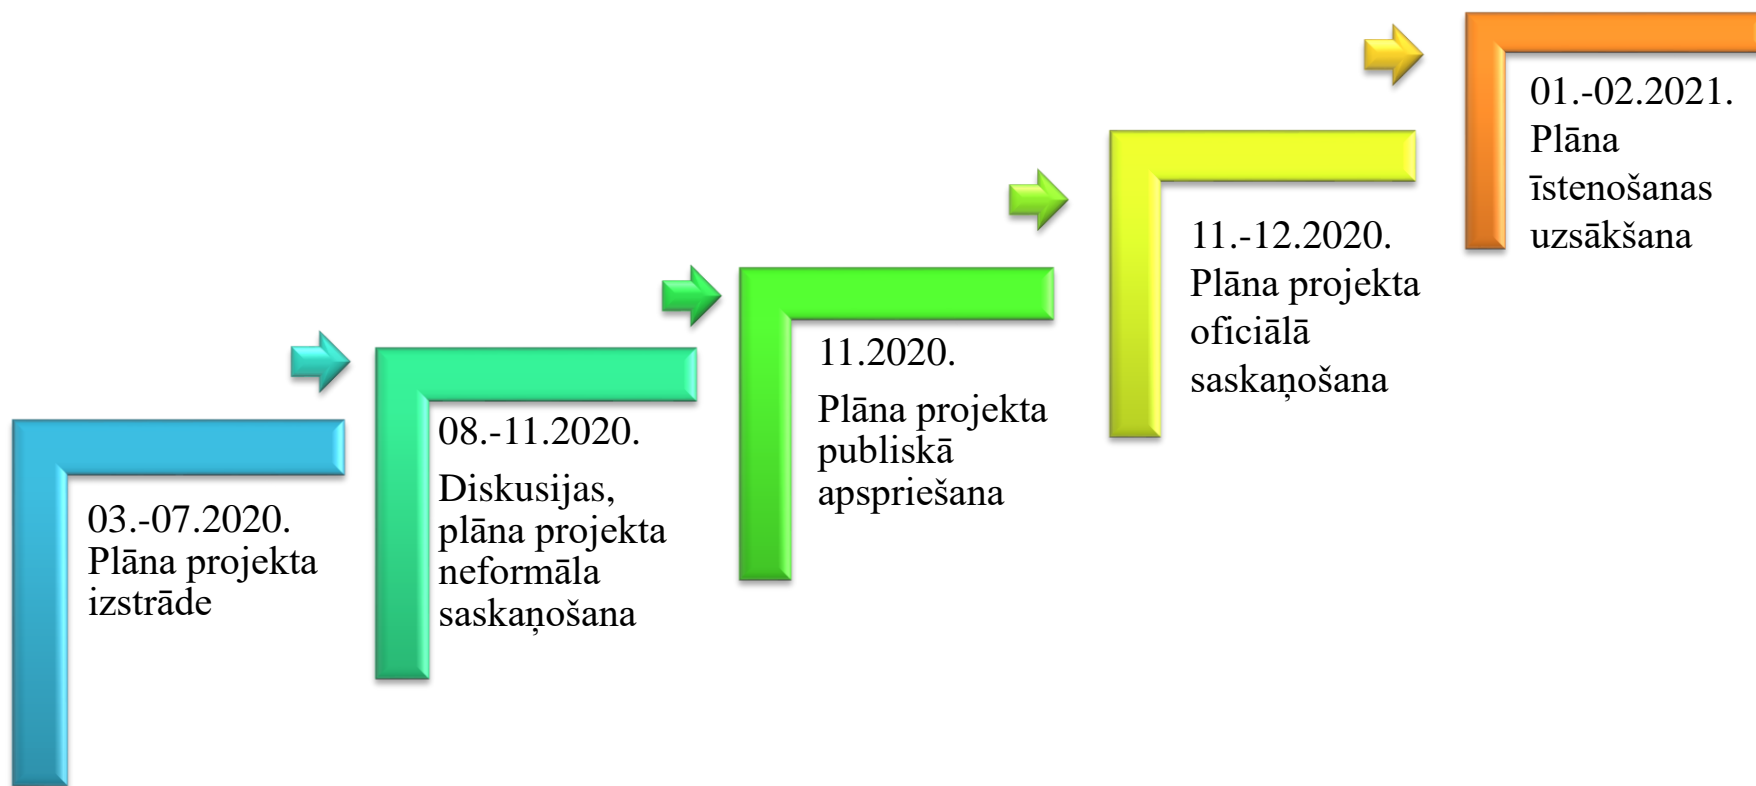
03.-07.2020.
Plāna projekta izstrāde

08.-11.2020.
Diskusijas, plāna projekta neformāla saskaņošana

11.2020.
Plāna projekta publiskā apspriešana

11.-12.2020.
Plāna projekta oficiālā saskaņošana

01.-02.2021.
Plāna īstenošanas uzsākšana